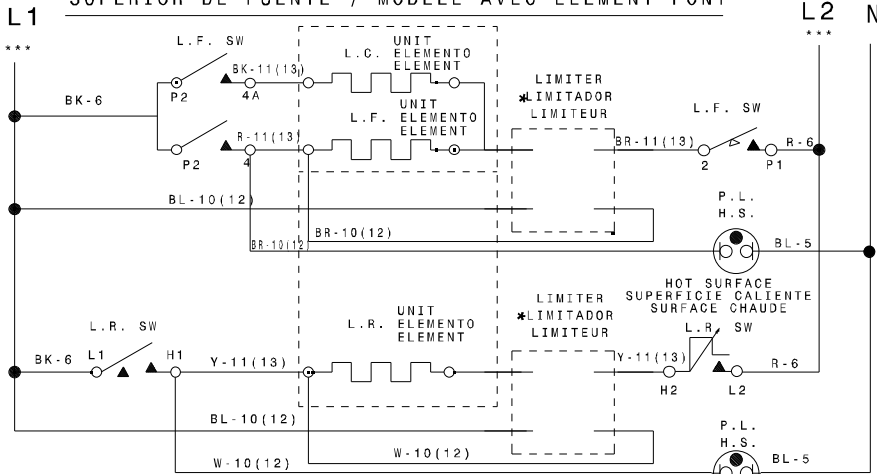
SUPERIOR DE PUENTE / MODELE AVEC ELEMENT PONT

L1
***

L2
***

N

L.F. SW

P2

BK-11(13)
4A

UNIT
L.C. ELEMENTO
ELEMENT

BK-6

P2

R-11(13)
4

UNIT
L.F. ELEMENTO
ELEMENT

LIMITER
*LIMITADOR
LIMITEUR

BR-11(13)

L.F. SW

2

P1

R-6

BL-10(12)

P.L.
H.S.

BR-10(12)

BR-10(12)

BL-5

HOT SURFACE
SUPERFICIE CALIENTE
SURFACE CHAUDE

L.R. SW

UNIT
L.R. ELEMENTO
ELEMENT

LIMITER
*LIMITADOR
LIMITEUR

L.R. SW

BK-6

L1

H1

Y-11(13)

Y-11(13)

H2

L2

R-6

BL-10(12)

W-10(12)

P.L.
H.S.

W-10(12)

BL-5